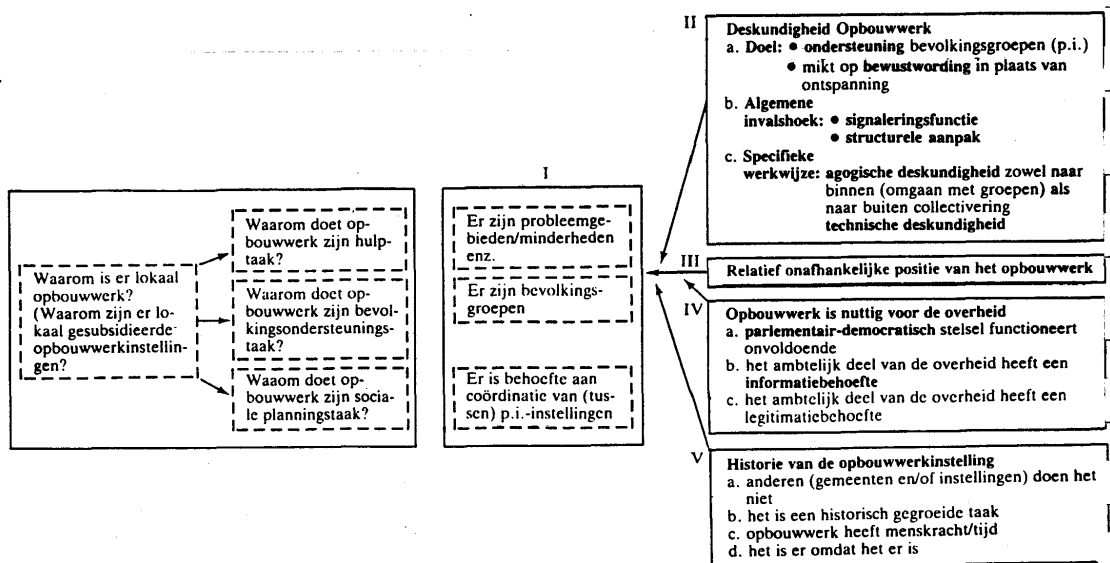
Waarom is er lokaal opbouwwerk? (Waarom zijn er lokaal gesubsidieerde opbouwwerkinstellingen?

Waarom doet opbouwwerk zijn hulptaak?

Waarom doet opbouwwerk zijn bevolkingsondersteuningstaak?

Waaom doet opbouwwerk zijn sociale planningstaak?

I

Er zijn probleemgebieden/minderheden enz.

Er zijn bevolkingsgroepen

Er is behoefte aan coördinatie van (tussen) p.i.-instellingen

II

Deskundigheid Opbouwwerk
a. Doel: • ondersteuning bevolkingsgroepen (p.i.)
• mikt op bewustwording in plaats van ontspanning
b. Algemene invalshoek: • signaleringsfunctie
• structurele aanpak
c. Specifieke werkwijze: agogische deskundigheid zowel naar binnen (omgaan met groepen) als naar buiten collectivering
technische deskundigheid

III

Relatief onafhankelijke positie van het opbouwwerk

IV

Opbouwwerk is nuttig voor de overheid
a. parlementair-democratisch stelsel functioneert onvoldoende
b. het ambtelijk deel van de overheid heeft een informatiebehoefte
c. het ambtelijk deel van de overheid heeft een legitimatiebehoefte

V

Historie van de opbouwwerkinstelling
a. anderen (gemeenten en/of instellingen) doen het niet
b. het is een historisch gegroeide taak
c. opbouwwerk heeft menskracht/tijd
d. het is er omdat het er is